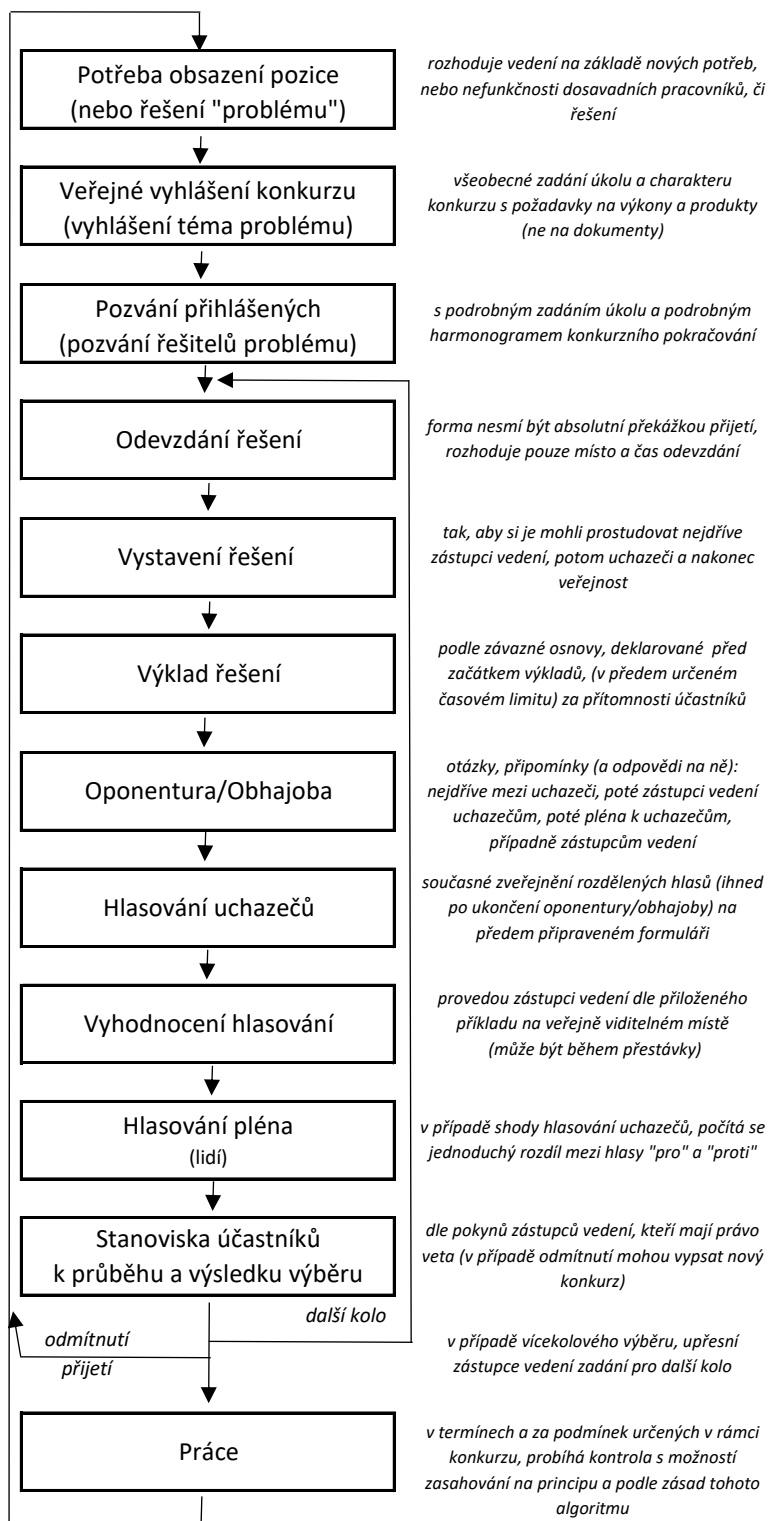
Potřeba obsazení pozice (nebo řešení "problému")

rozhoduje vedení na základě nových potřeb, nebo nefunkčnosti dosavadních pracovníků, či řešení

Veřejné vyhlášení konkurzu (vyhlášení téma problému)

všeobecné zadání úkolu a charakteru konkurzu s požadavky na výkony a produkty (ne na dokumenty)

Pozvání přihlášených (pozvání řešitelů problému)

s podrobným zadáním úkolu a podrobným harmonogramem konkurzního pokračování

Odevzdání řešení

forma nesmí být absolutní překážkou přijetí, rozhoduje pouze místo a čas odevzdání

Vystavení řešení

tak, aby si je mohli prostudovat nejdříve zástupci vedení, potom uchazeči a nakonec veřejnost

Výklad řešení

podle závazné osnovy, deklarované před začátkem výkladů, (v předem určeném časovém limitu) za přítomnosti účastníků

Oponentura/Obhajoba

otázky, připomínky (a odpovědi na ně): nejdříve mezi uchazeči, poté zástupci vedení uchazečům, poté pléna k uchazečům, případně zástupcům vedení

Hlasování uchazečů

současné zveřejnění rozdělených hlasů (ihned po ukončení oponentury/obhajoby) na předem připraveném formuláři

Vyhodnocení hlasování

provedou zástupci vedení dle přiloženého příkladu na veřejně viditelném místě (může být během přestávky)

Hlasování pléna (lidí)

v případě shody hlasování uchazečů, počítá se jednoduchý rozdíl mezi hlasy "pro" a "proti"

Stanoviska účastníků k průběhu a výsledku výběru

dle pokynů zástupců vedení, kteří mají právo veta (v případě odmítnutí mohou vypsat nový konkurz)

další kolo

odmítnutí

přijetí

v případě vícekolového výběru, upřesní zástupce vedení zadání pro další kolo

Práce

v termínech a za podmínek určených v rámci konkurzu, probíhá kontrola s možností zasahování na principu a podle zásad tohoto algoritmu